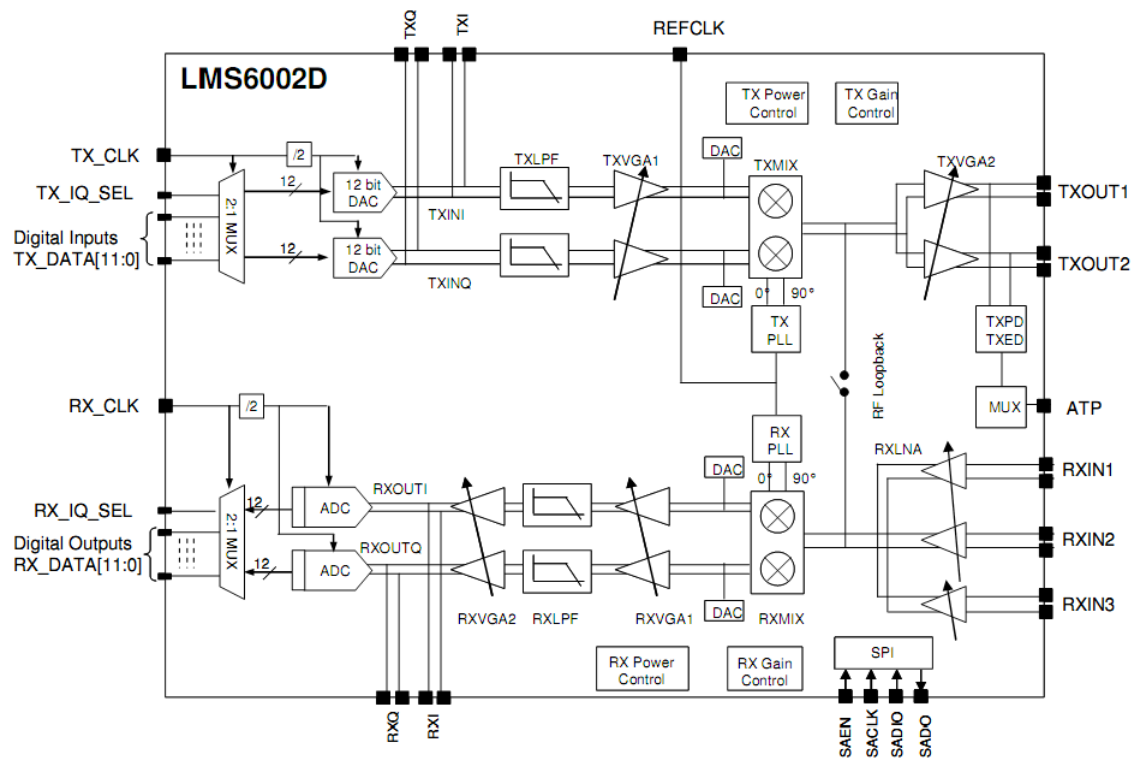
TXQ TXI REFCLK

LMS6002D

TX Power Control

TX Gain Control

TX_CLK

/2

TX_IQ_SEL

Digital Inputs TX_DATA[11:0]

2:1 MUX

12

12 bit DAC

12

12 bit DAC

TXINI

TXINQ

TXLPF

TXVGA1

DAC

TXMIX

DAC

$0°$ $90°$

TX PLL

TXVGA2

TXOUT1

TXOUT2

TXPD TXED

RF Loopback

MUX

ATP

RX_CLK

/2

RX PLL

DAC

$0°$ $90°$

RXLNA

RXIN1

RX_IQ_SEL

12

ADC

RXOUTI

RXIN2

Digital Outputs RX_DATA[11:0]

2:1 MUX

12

ADC

RXOUTQ

RXIN3

RXVGA2 RXLPF RXVGA1

DAC

RXMIX

RX Power Control

RX Gain Control

SPI

RXQ RXI

SAEN SACLK SADIO SADO